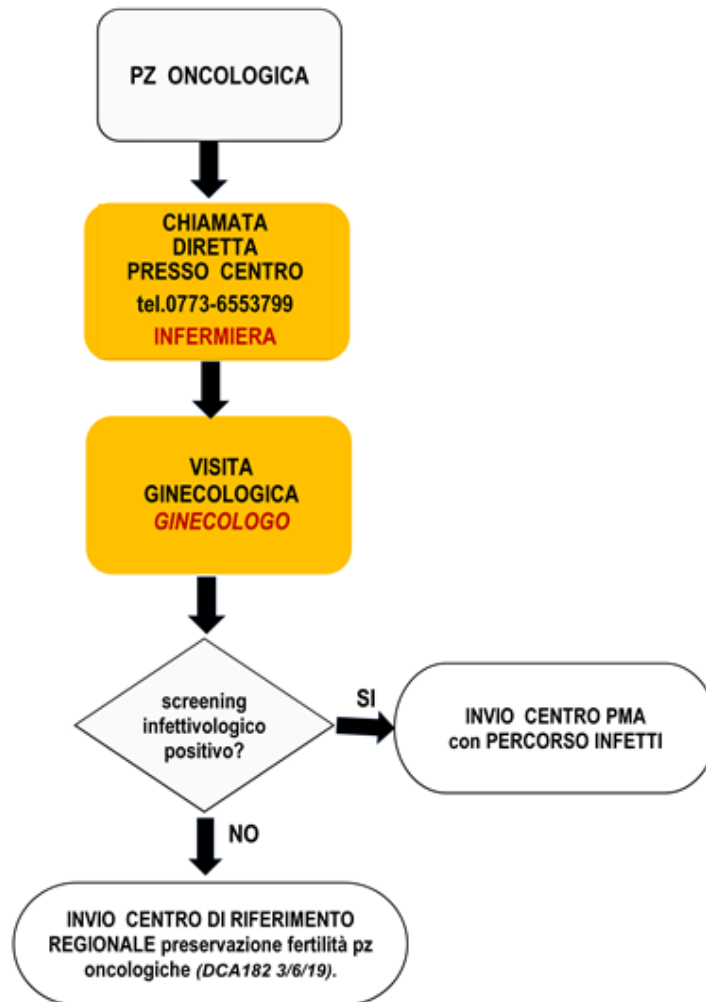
PZ ONCOLOGICA

CHIAMATA DIRETTA PRESSO CENTRO tel.0773-6553799 INFERMIERA

VISITA GINECOLOGICA GINECOLOGO

screening infettivologico positivo?

SI

INVIO CENTRO PMA con PERCORSO INFETTI

NO

INVIO CENTRO DI RIFERIMENTO REGIONALE preservazione fertilità pz oncologiche (DCA182 3/6/19).